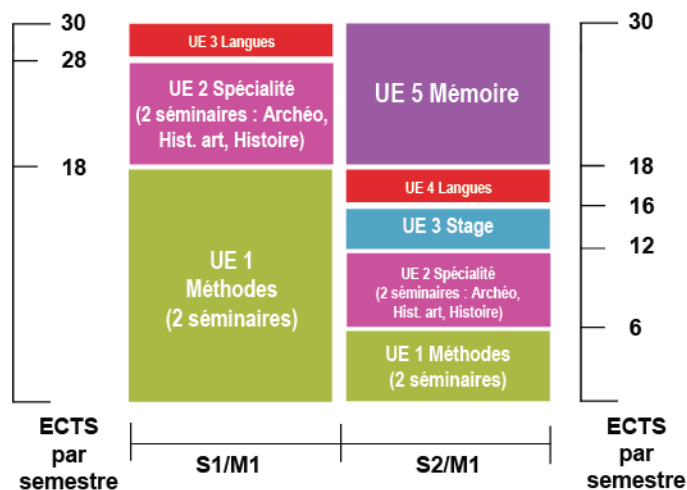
30
28
18

UE 3 Langues

UE 2 Spécialité (2 séminaires : Archéo, Hist. art, Histoire)

UE 1 Méthodes (2 séminaires)

UE 5 Mémoire

UE 4 Langues

UE 3 Stage

UE 2 Spécialité (2 séminaires : Archéo, Hist. art, Histoire)

UE 1 Méthodes (2 séminaires)

30
18
16
12
6

ECTS par semestre

S1/M1

S2/M1

ECTS par semestre